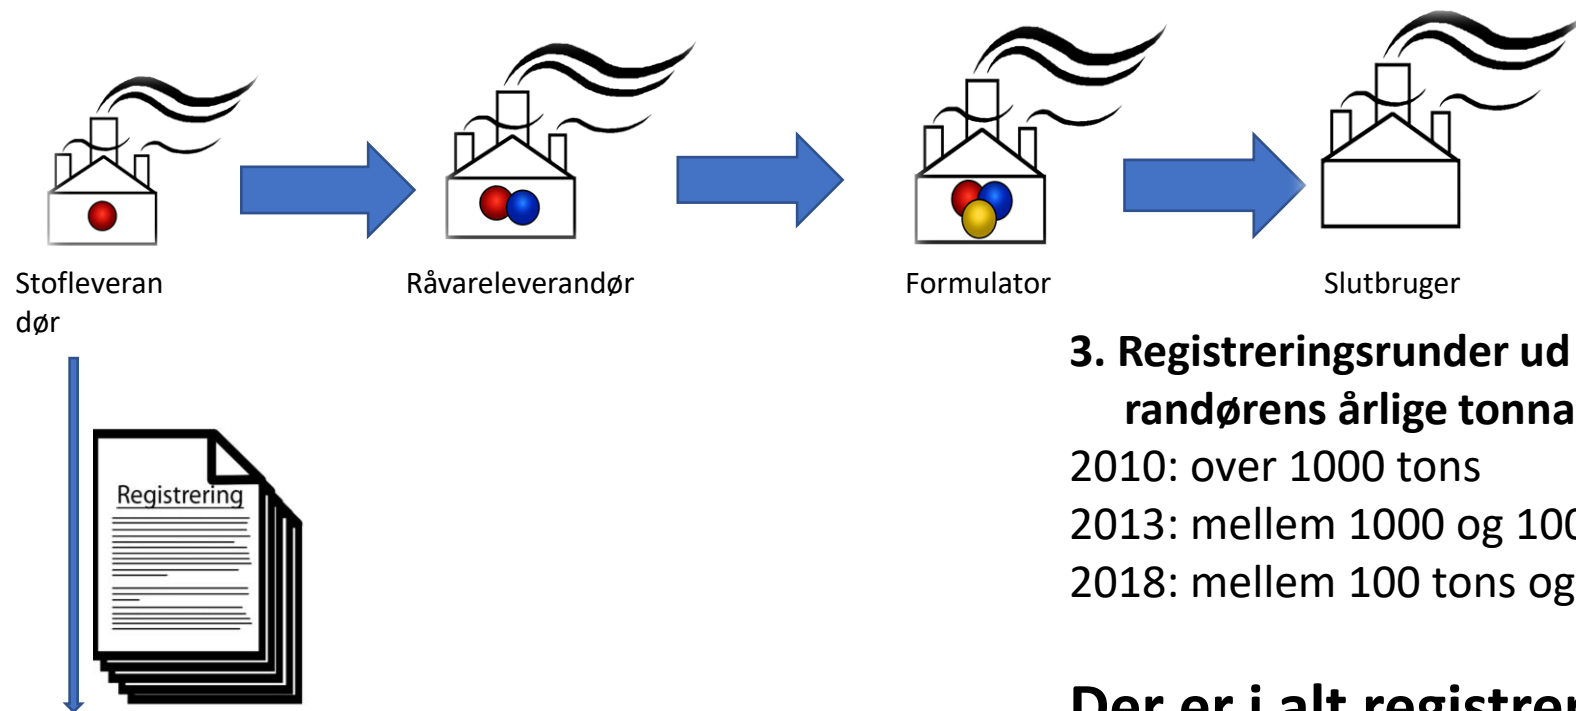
Stofleverandør

Råvareleverandør

Formulator

Slutbruger

Registrering

3. Registreringsrunder ud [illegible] randørens årlige tonna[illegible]

2010: over 1000 tons

2013: mellem 1000 og 10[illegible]

2018: mellem 100 tons og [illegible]

Der er i alt registre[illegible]